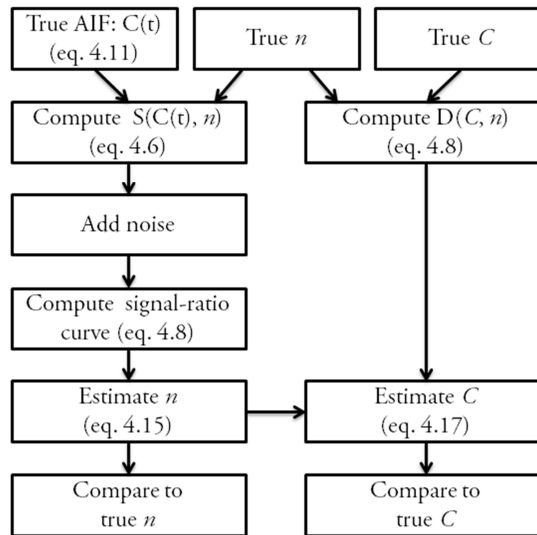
True AIF: C(t) (eq. 4.11)

True $n$

True $C$

Compute S(C(t), $n$) (eq. 4.6)

Compute D($C$, $n$) (eq. 4.8)

Add noise

Compute signal-ratio curve (eq. 4.8)

Estimate $n$ (eq. 4.15)

Estimate $C$ (eq. 4.17)

Compare to true $n$

Compare to true $C$